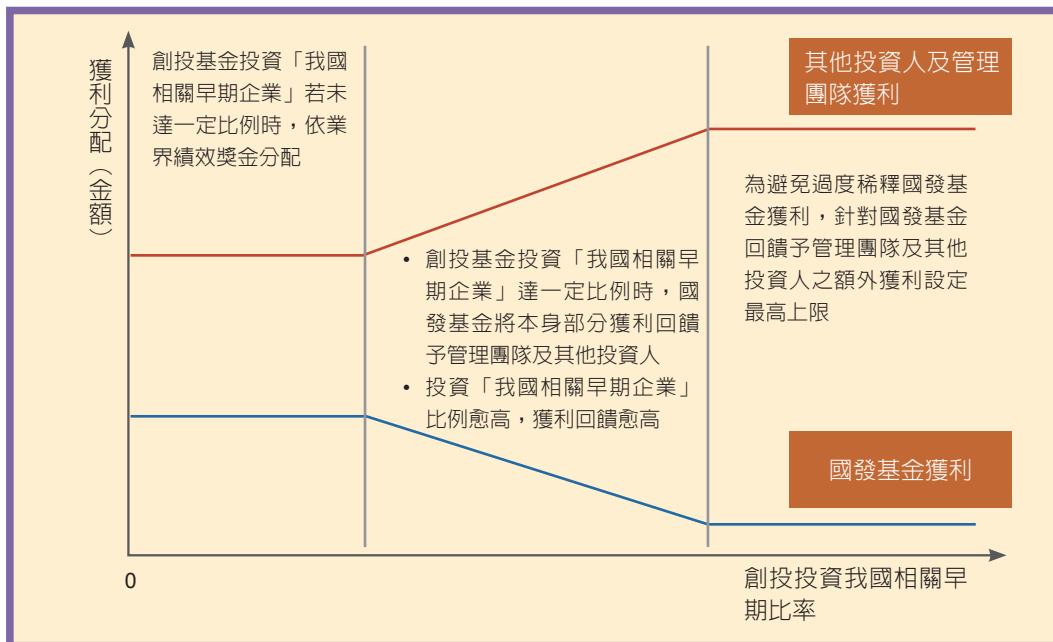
獲利分配（金額）

創投基金投資「我國相關早期企業」若未達一定比例時，依業界績效獎金分配

其他投資人及管理團隊獲利

為避免過度稀釋國發基金獲利，針對國發基金回饋予管理團隊及其他投資人之額外獲利設定最高上限

• 創投基金投資「我國相關早期企業」達一定比例時，國發基金將本身部分獲利回饋予管理團隊及其他投資人
• 投資「我國相關早期企業」比例愈高，獲利回饋愈高

國發基金獲利

0

創投投資我國相關早期比率